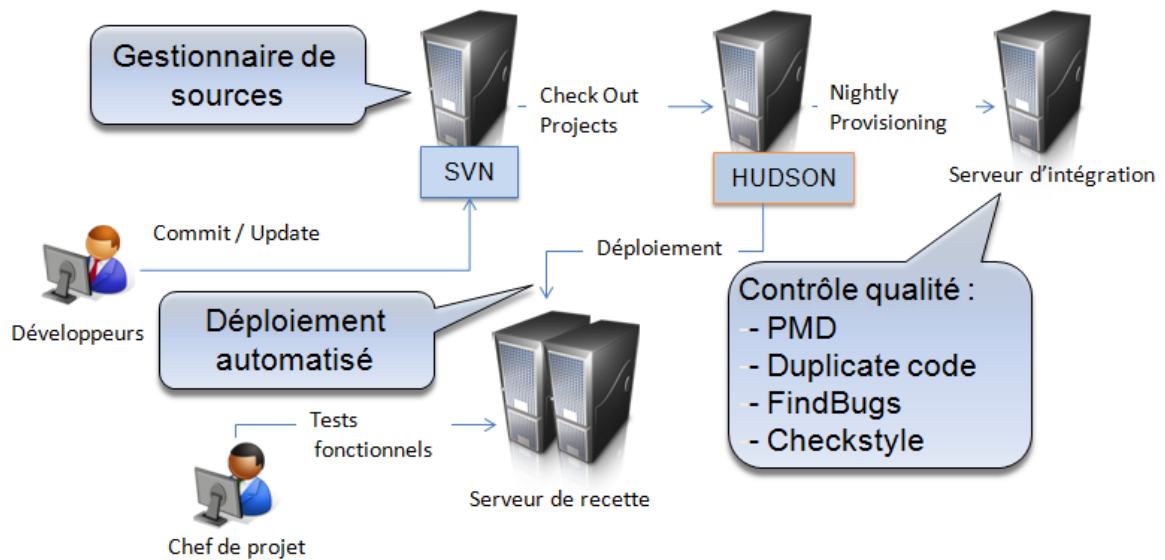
Gestionnaire de sources

Check Out Projects

Nightly Provisioning

SVN

HUDSON

Serveur d'intégration

Commit / Update

Déploiement

Développeurs

Déploiement automatisé

Contrôle qualité :
- PMD
- Duplicate code
- FindBugs
- Checkstyle

Tests fonctionnels

Serveur de recette

Chef de projet